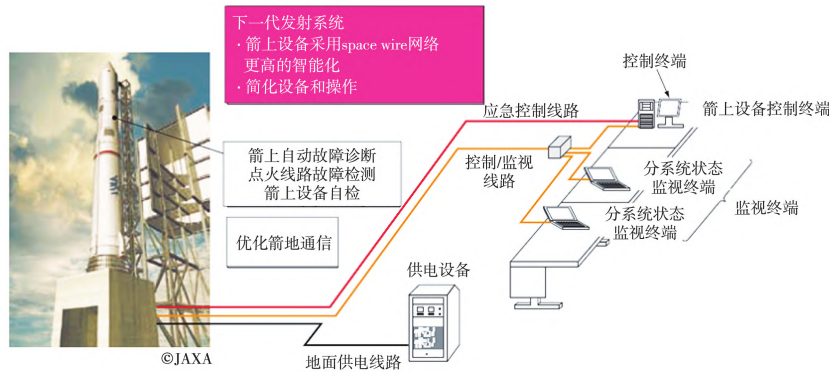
下一代发射系统
· 箭上设备采用space wire网络
更高的智能化
· 简化设备和操作

控制终端
应急控制线路
箭上设备控制终端

箭上自动故障诊断
点火线路故障检测
箭上设备自检

控制/监视线路

分系统状态监视终端
分系统状态监视终端
监视终端

优化箭地通信

供电设备

©JAXA
地面供电线路